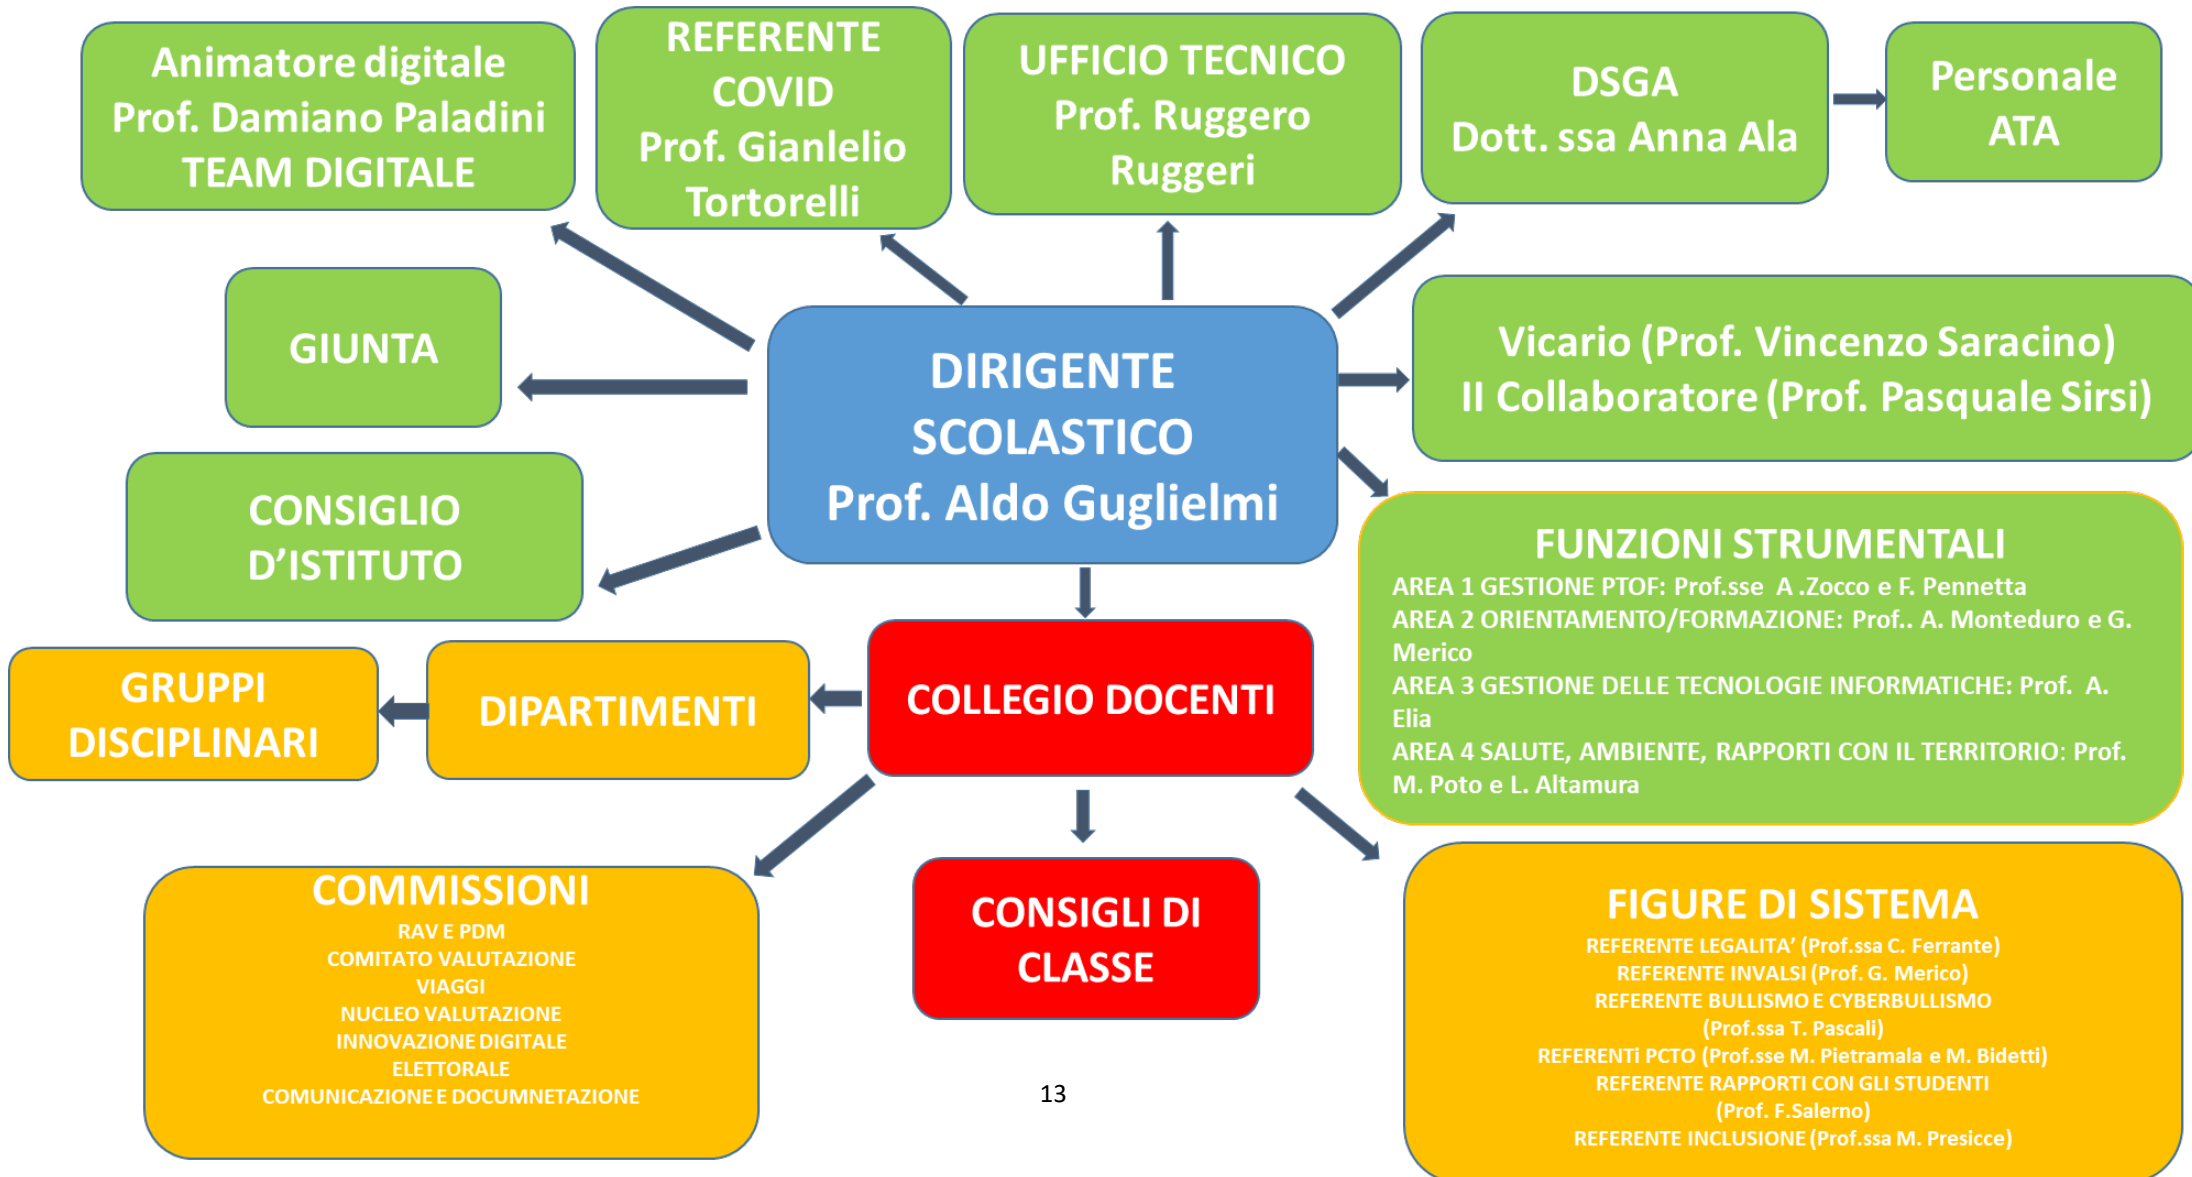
Animatore digitale
Prof. Damiano Paladini
TEAM DIGITALE

REFERENTE COVID
Prof. Gianlelio Tortorelli

UFFICIO TECNICO
Prof. Ruggero Ruggeri

DSGA
Dott. ssa Anna Ala

Personale ATA

GIUNTA

DIRIGENTE SCOLASTICO
Prof. Aldo Guglielmi

Vicario (Prof. Vincenzo Saracino)
II Collaboratore (Prof. Pasquale Sirsi)

CONSIGLIO D'ISTITUTO

FUNZIONI STRUMENTALI
AREA 1 GESTIONE PTOF: Prof.sse A .Zocco e F. Pennetta
AREA 2 ORIENTAMENTO/FORMAZIONE: Prof.. A. Monteduro e G. Merico
AREA 3 GESTIONE DELLE TECNOLOGIE INFORMATICHE: Prof. A. Elia
AREA 4 SALUTE, AMBIENTE, RAPPORTI CON IL TERRITORIO: Prof. M. Poto e L. Altamura

GRUPPI DISCIPLINARI

DIPARTIMENTI

COLLEGIO DOCENTI

COMMISSIONI
RAV E PDM
COMITATO VALUTAZIONE
VIAGGI
NUCLEO VALUTAZIONE
INNOVAZIONE DIGITALE
ELETTORALE
COMUNICAZIONE E DOCUMNETAZIONE

CONSIGLI DI CLASSE

FIGURE DI SISTEMA
REFERENTE LEGALITA' (Prof.ssa C. Ferrante)
REFERENTE INVALSI (Prof. G. Merico)
REFERENTE BULLISMO E CYBERBULLISMO (Prof.ssa T. Pascali)
REFERENTI PCTO (Prof.sse M. Pietramala e M. Bidetti)
REFERENTE RAPPORTI CON GLI STUDENTI (Prof. F.Salerno)
REFERENTE INCLUSIONE (Prof.ssa M. Presicce)

13